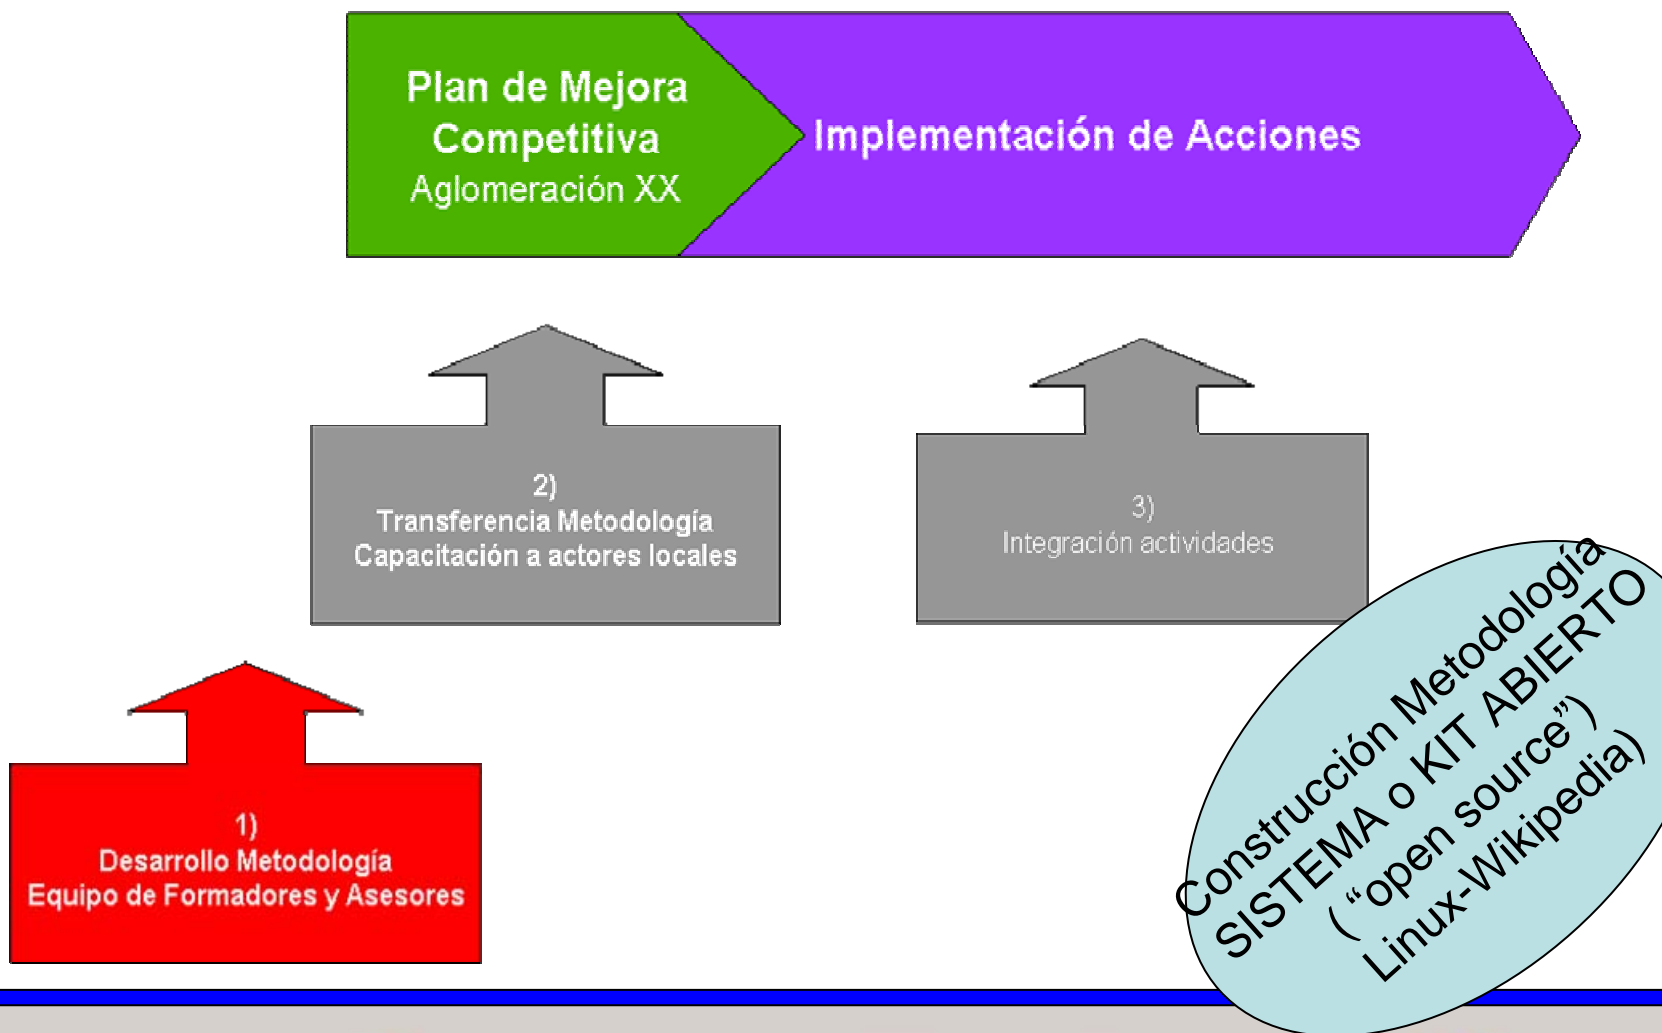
Plan de Mejora Competitiva
Aglomeración XX

Implementación de Acciones

2)
Transferencia Metodología
Capacitación a actores locales

3)
Integración actividades

1)
Desarrollo Metodología
Equipo de Formadores y Asesores

Construcción Metodología
SISTEMA o KIT ABIERTO
("open source")
Linux-Wikipedia)